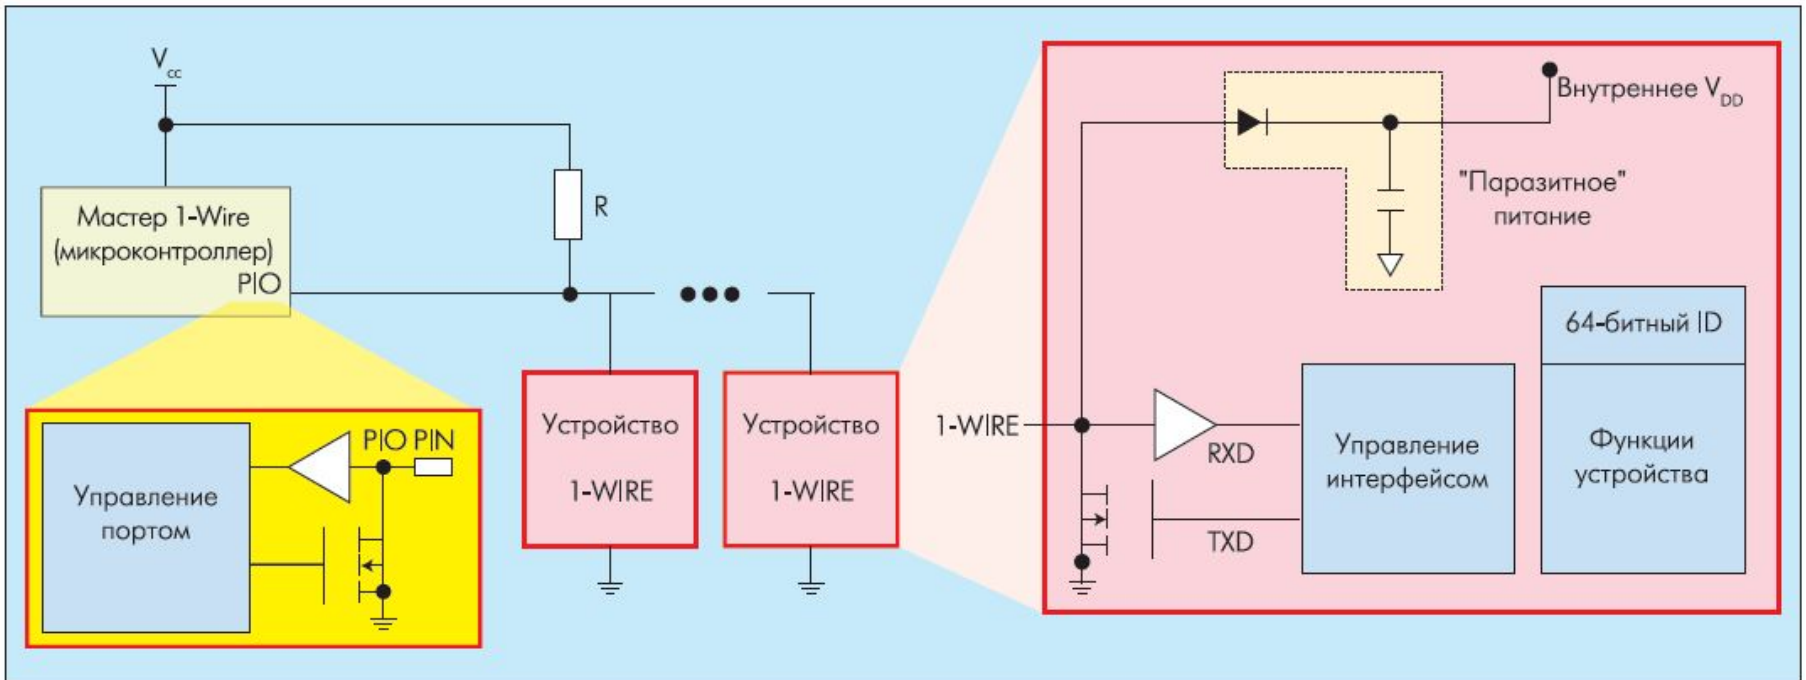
$V_{cc}$

Мастер 1-Wire (микроконтроллер) PIO

R

Управление портом

PIO PIN

Устройство 1-WIRE

Устройство 1-WIRE

Внутреннее $V_{DD}$

"Паразитное" питание

64-битный ID

1-WIRE

RXD

TXD

Управление интерфейсом

Функции устройства